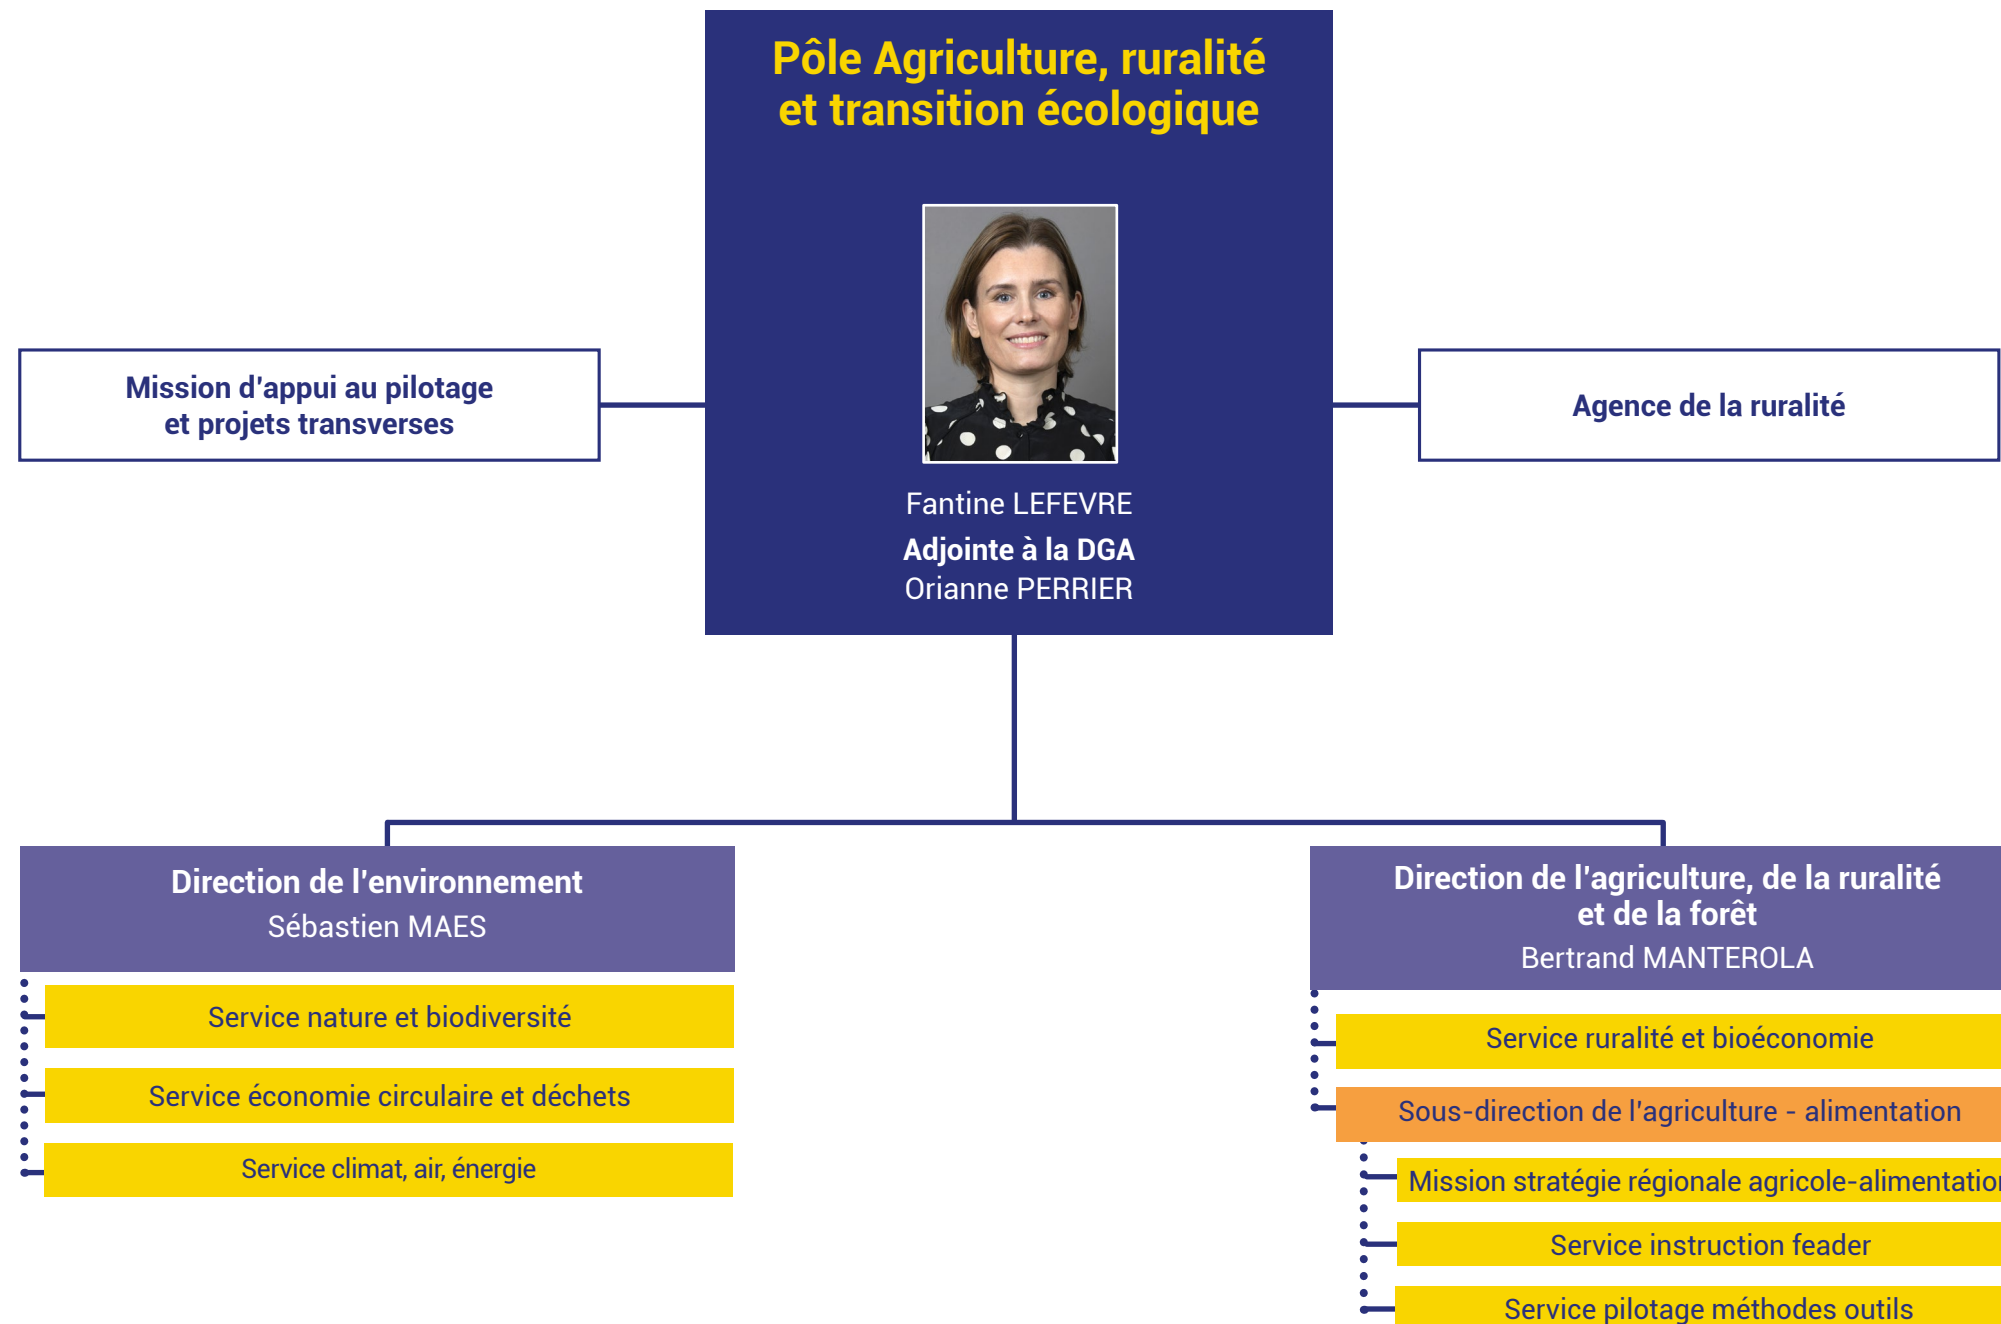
Pôle Agriculture, ruralité et transition écologique

Fantine LEFEVRE
Adjointe à la DGA
Orianne PERRIER

Mission d'appui au pilotage et projets transverses

Agence de la ruralité

Direction de l'environnement
Sébastien MAES

Service nature et biodiversité

Service économie circulaire et déchets

Service climat, air, énergie

Direction de l'agriculture, de la ruralité et de la forêt
Bertrand MANTEROLA

Service ruralité et bioéconomie

Sous-direction de l'agriculture - alimentation

Mission stratégie régionale agricole-alimentatio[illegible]

Service instruction feader

Service pilotage méthodes outils